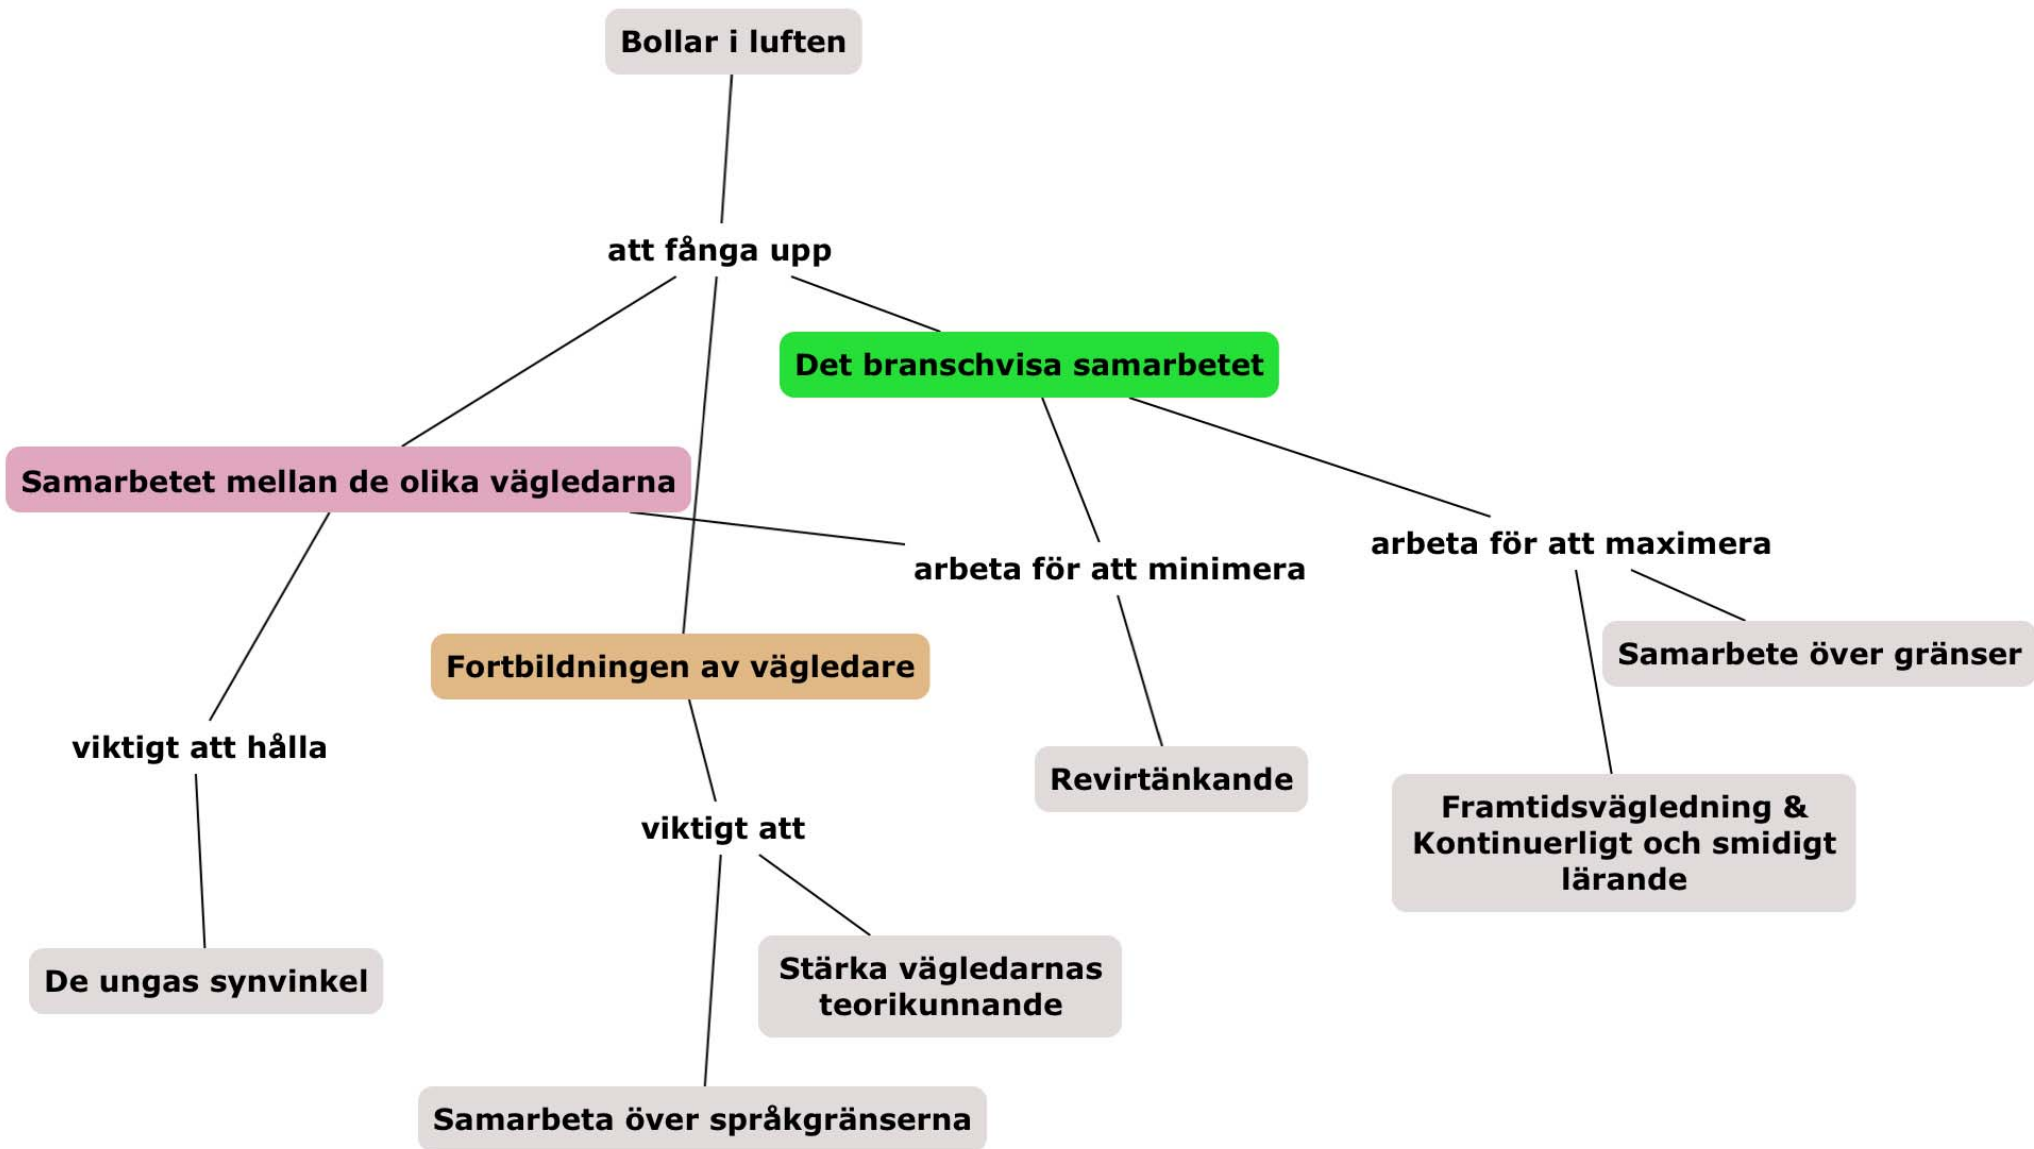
Bollar i luften

att fånga upp

Det branschvisa samarbetet

Samarbetet mellan de olika vägledarna

arbeta för att minimera

arbeta för att maximera

Fortbildningen av vägledare

Samarbete över gränser

viktigt att hålla

Revirtänkande

Framtidsvägledning & Kontinuerligt och smidigt lärande

viktigt att

De ungas synvinkel

Stärka vägledarnas teorikunnande

Samarbeta över språkgränserna